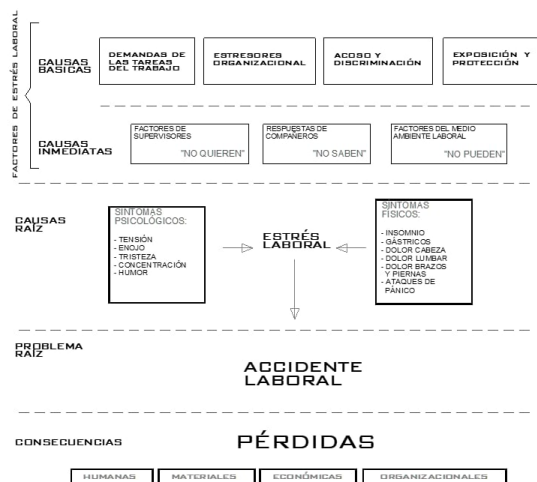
FACTORES DE ESTRÉS LABORAL

CAUSAS BASICAS

DEMANDAS DE LAS TAREAS DEL TRABAJO

ESTRESORES ORGANIZACIONAL

ACOSO Y DISCRIMINACIÓN

EXPOSICIÓN Y PROTECCIÓN

CAUSAS INMEDIATAS

FACTORES DE SUPERVISORES
"NO QUIEREN"

RESPUESTAS DE COMPAÑEROS
"NO SABEN"

FACTORES DEL MEDIO AMBIENTE LABORAL
"NO PUEDEN"

CAUSAS RAIZ

SINTOMAS PSICOLÓGICOS:
- TENSIÓN
- ENOJO
- TRISTEZA
- CONCENTRACIÓN
- HUMOR

ESTRÉS LABORAL

SINTOMAS FISICOS:
- INSOMNIO
- GÁSTRICOS
- DOLOR CABEZA
- DOLOR LUMBAR
- DOLOR BRAZOS Y PIERNAS
- ATAQUES DE PÁNICO

PROBLEMA RAIZ

ACCIDENTE LABORAL

CONSECUENCIAS

PÉRDIDAS

HUMANAS

MATERIALES

ECONÓMICAS

ORGANIZACIONALES